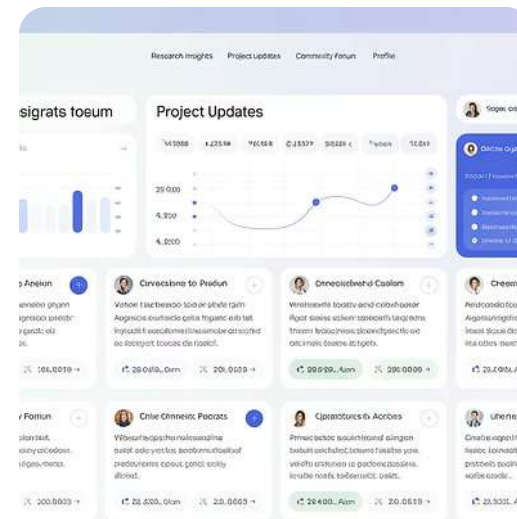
Research Insights Project updates Community Forum Profile

sigrats toeum

Project Updates

Sugac opr

Ocelte Oys

14 0300 4.2436 C 5357 Tpom

20 0.00
4.200
4. 2000

Anelun

Cnvecbeine to Produn

Onneciebehd Caolam

Creem

16.0009

20.018.. 0an

20.0009

28.99.. Aum

28.0000

28.000

Forum

Cnlie Cinneinc Poonats

Cpratotcrs & Acrires

Uhene

20.0003

20.000.. 0an

20.0008

28.400.. Aum

20.0003

28.000